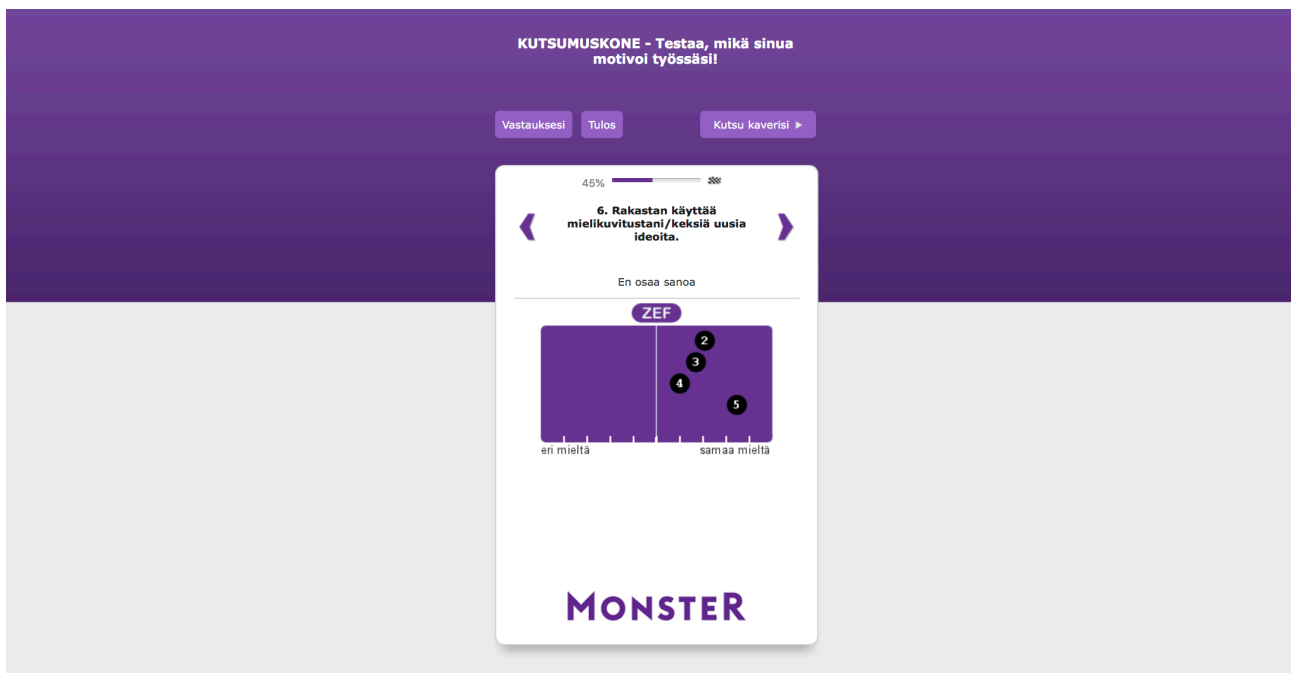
KUTSUMUSKONE - Testaa, mikä sinua motivoi työssäsi!

Vastauksesi
Tulos
Kutsu kaverisi ▸

45%

❮
6. Rakastan käyttää mielikuvitustani/keksiä uusia ideoita.
❯

En osaa sanoa

ZEF

2
3
4
5

eri mieltä
samaa mieltä

MONSTER